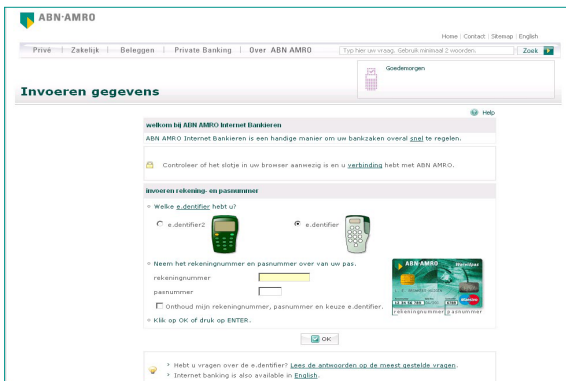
ABN·AMRO

Home | Contact | Sitemap | English

Privé | Zakelijk | Beleggen | Private Banking | Over ABN AMRO

Typ hier uw vraag. Gebruik minimaal 2 woorden.

Zoek

Goedemorgen

Invoeren gegevens

Help

welkom bij ABN AMRO Internet Bankieren

ABN AMRO Internet Bankieren is een handige manier om uw bankzaken overal snel te regelen.

Controleer of het slotje in uw browser aanwezig is en u verbinding hebt met ABN AMRO.

invoeren rekening- en pasnummer

Welke e.dentifier hebt u?

e.dentifier2

e.dentifier

Neem het rekeningnummer en pasnummer over van uw pas.

rekeningnummer

pasnummer

Onthoud mijn rekeningnummer, pasnummer en keuze e.dentifier.

Klik op OK of druk op ENTER.

ABN·AMRO

Maestro

rekeningnummer pasnummer

OK

Hebt u vragen over de e.dentifier? Lees de antwoorden op de meest gestelde vragen.

Internet banking is also available in English.